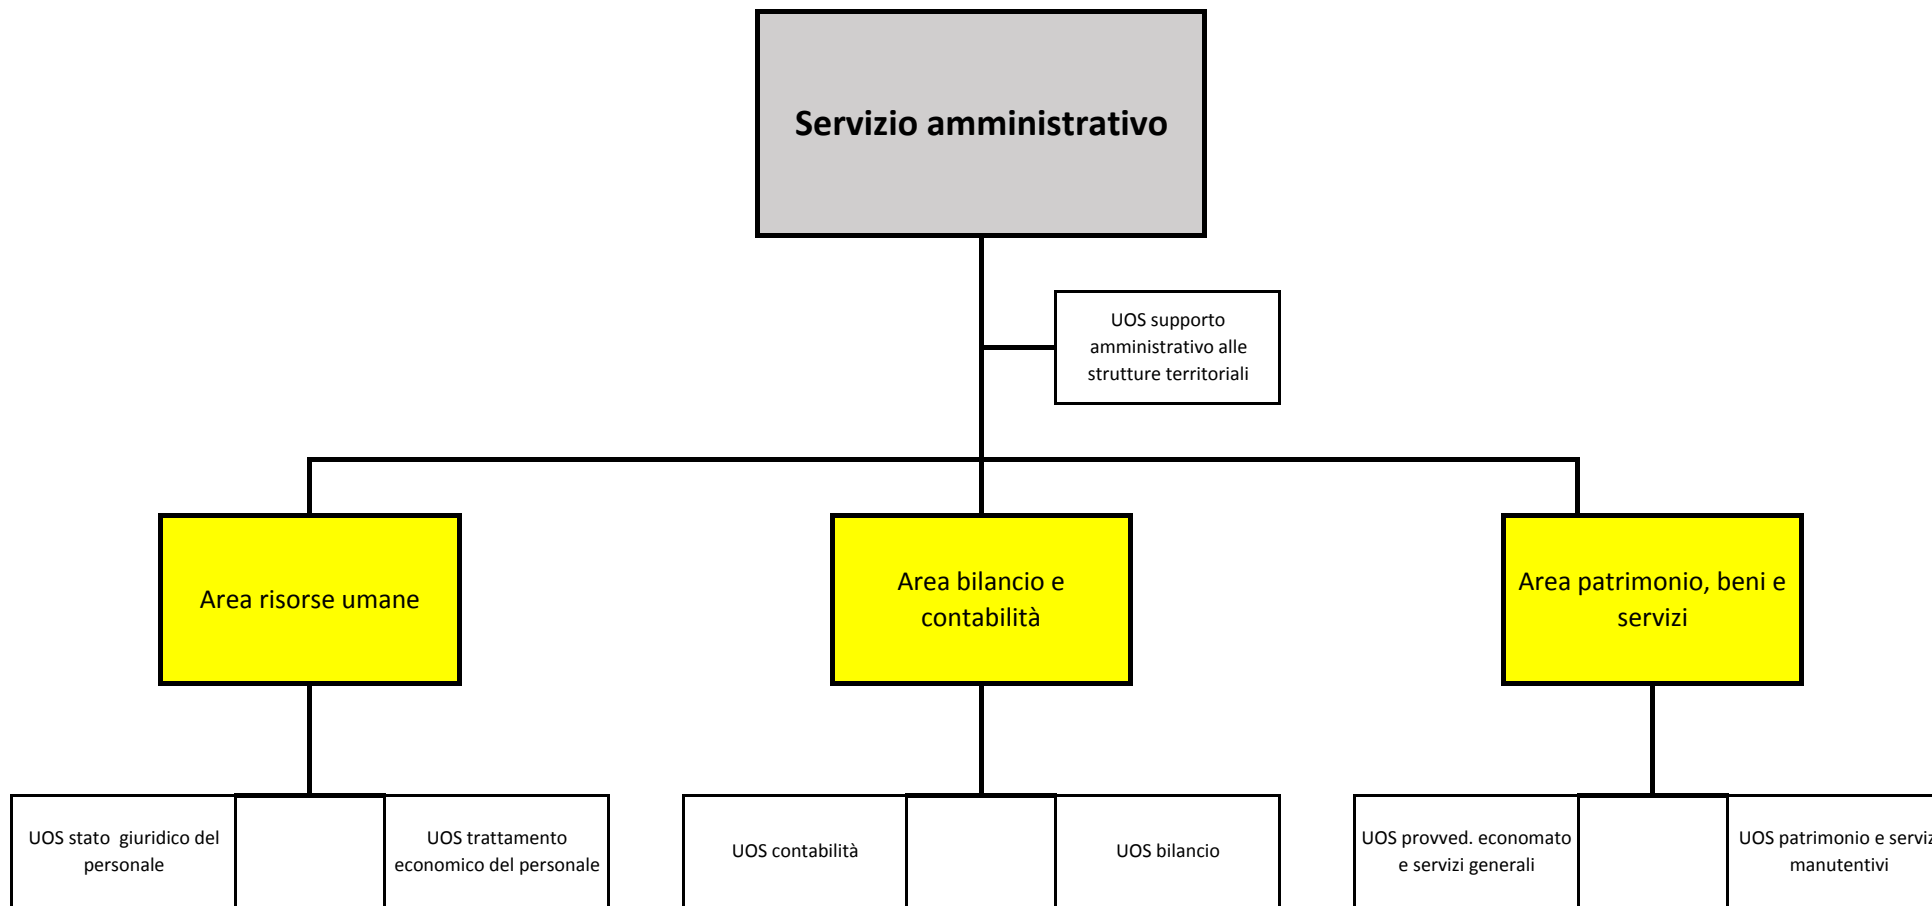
Servizio amministrativo

UOS supporto amministrativo alle strutture territoriali

Area risorse umane

Area bilancio e contabilità

Area patrimonio, beni e servizi

UOS stato giuridico del personale

UOS trattamento economico del personale

UOS contabilità

UOS bilancio

UOS provved. economato e servizi generali

UOS patrimonio e servi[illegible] manutentivi